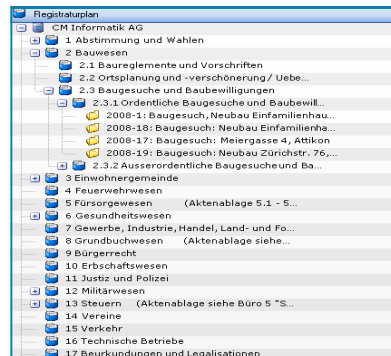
Registraturplan
CM Informatik AG
1 Abstimmung und Wahlen
2 Bauwesen
2.1 Baureglemente und Vorschriften
2.2 Ortsplanung und -verschönerung / Uebe...
2.3 Baugesuche und Baubewilligungen
2.3.1 Ordentliche Baugesuche und Baubewill...
2008-1: Baugesuch, Neubau Einfamilienhau...
2008-18: Baugesuch: Neubau Einfamilienha...
2008-17: Baugesuch: Meiergasse 4, Attikon
2008-19: Baugesuch: Neubau Zürichstr. 76,...
2.3.2 Ausserordentliche Baugesuche und Ba...
3 Einwohnergemeinde
4 Feuerwehrwesen
5 Fürsorgewesen (Aktenablage 5.1 - 5...
6 Gesundheitswesen
7 Gewerbe, Industrie, Handel, Land- und Fo...
8 Grundbuchwesen (Aktenablage siehe...
9 Bürgerrecht
10 Erbschaftswesen
11 Justiz und Polizei
12 Militärwesen
13 Steuern (Aktenablage siehe Büro 5 "S...
14 Vereine
15 Verkehr
16 Technische Betriebe
17 Beurkundungen und Legalisationen